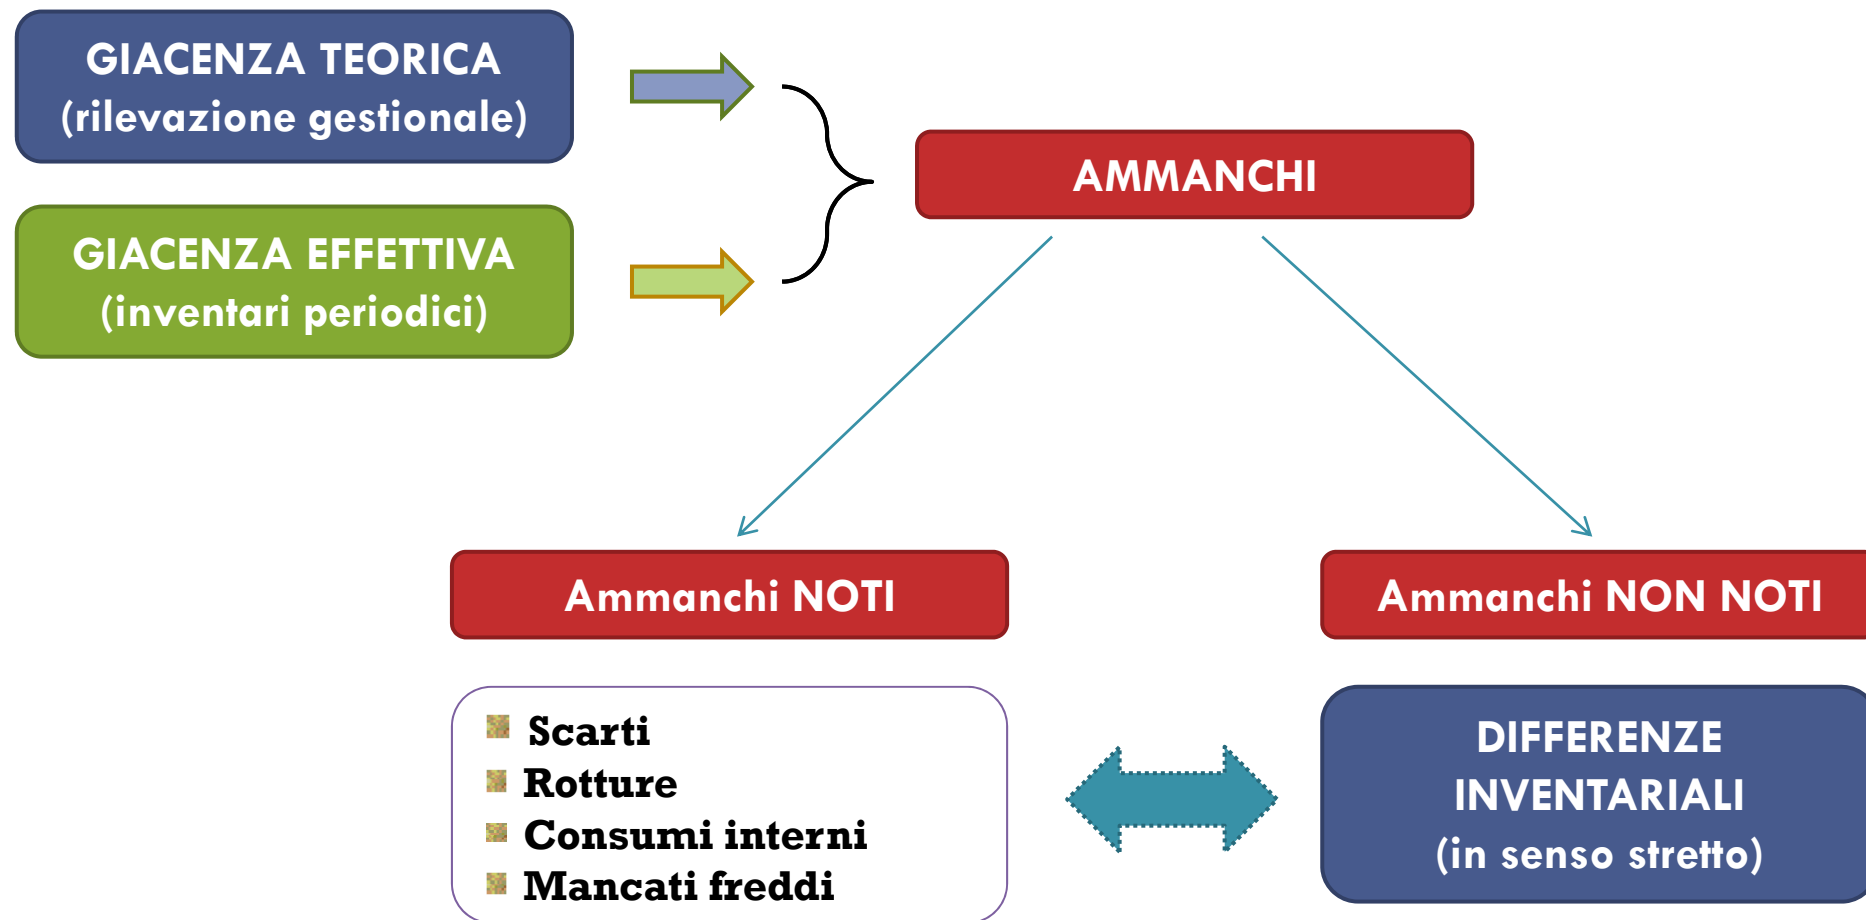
GIACENZA TEORICA
(rilevazione gestionale)

GIACENZA EFFETTIVA
(inventari periodici)

AMMANCHI

Ammanchi NOTI

Ammanchi NON NOTI

Scarti
Rotture
Consumi interni
Mancati freddi

DIFFERENZE INVENTARIALI
(in senso stretto)